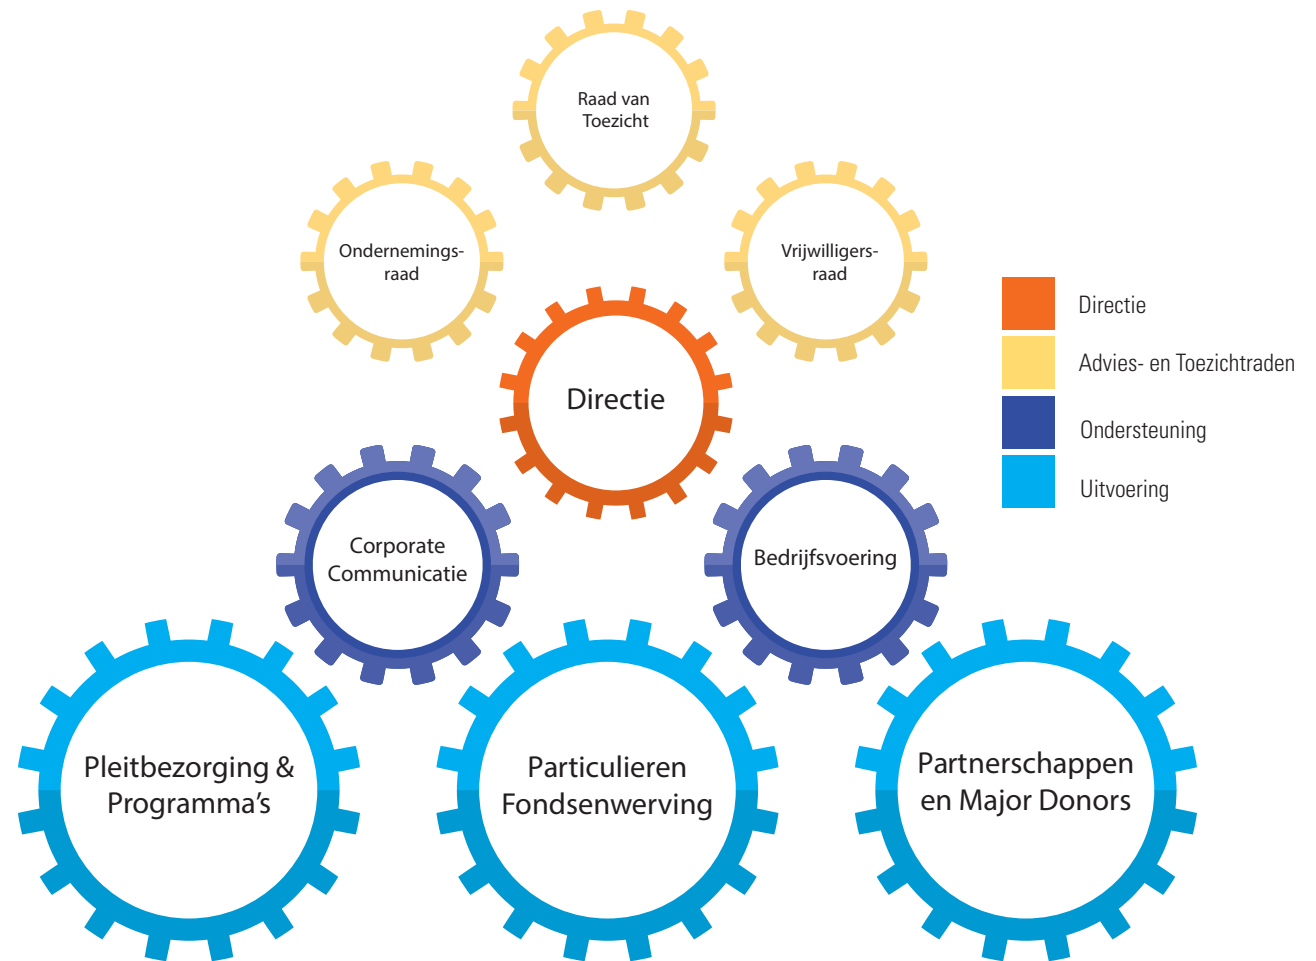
Raad van Toezicht

Ondernemings-raad

Vrijwilligers-raad

Directie

Corporate Communicatie

Bedrijfsvoering

Pleitbezorging & Programma's

Particulieren Fondsenwerving

Partnerschappen en Major Donors

Directie

Advies- en Toezichtraden

Ondersteuning

Uitvoering